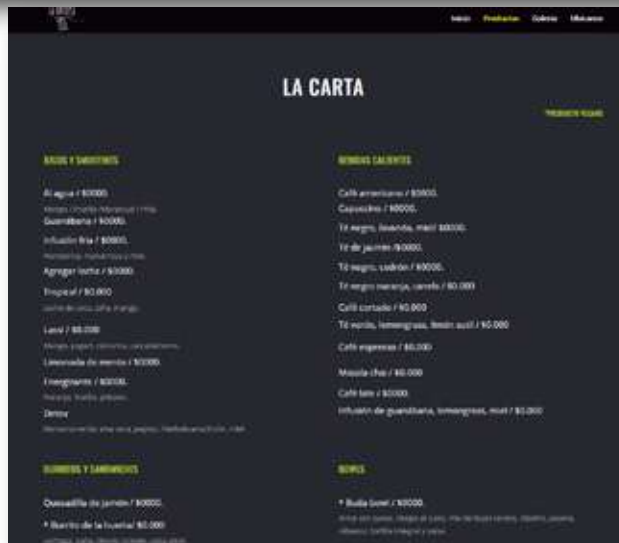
Inicio Productos Galeria Ubicanos

LA CARTA

PRODUCTO VEGANO

JUGOS Y SMOOTHIES

Al agua / $0000.

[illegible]

Guanábana / $0000.

Infusión fría / $0000.

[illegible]

Agregar leche / $0000.

Tropical / $0.000

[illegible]

Lassi / $0.000

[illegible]

Limonada de menta / $0000.

Energizante / $0000.

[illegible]

Detox

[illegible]

BEBIDAS CALIENTES

Café americano / $0000.

Capuccino / $0000.

Té negro, lavanda, miel $0000.

Té de jazmín /$0000.

Té negro, cedrón / $0000.

Té negro naranja, canela / $0.000

Café cortado / $0.000

Té verde, lemongrass, limón sutil / $0.000

Café espresso / $0.000

Masala chai / $0.000

Café latte / $0000.

Infusión de guanábana, lemongrass, miel / $0.000

BURRITOS Y SANDWICHES

Quesadilla de jamón / $0000.

* Burrito de la huerta/ $0.000

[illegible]

BOWLS

* Buda bowl / $0000.

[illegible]